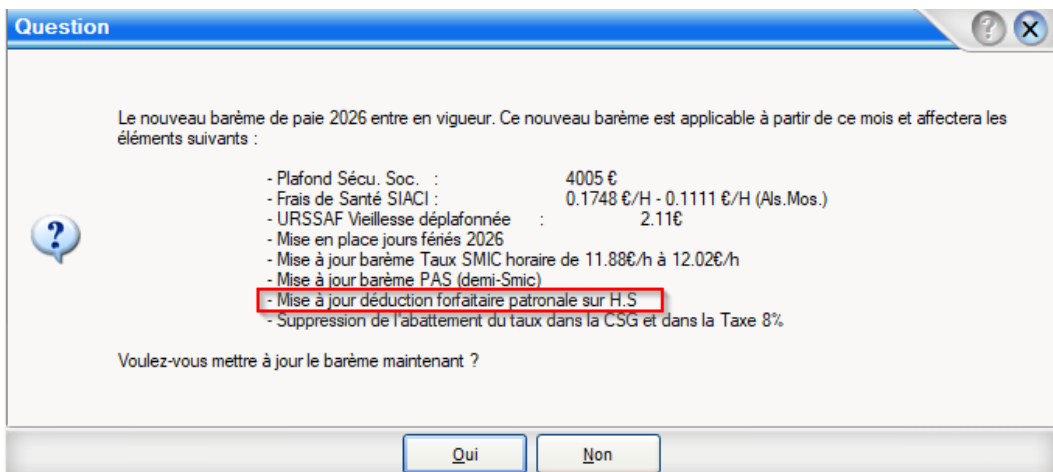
Question

Le nouveau barème de paie 2026 entre en vigueur. Ce nouveau barème est applicable à partir de ce mois et affectera les éléments suivants :

- Plafond Sécu. Soc. : 4005 €
- Frais de Santé SIACI : 0.1748 €/H - 0.1111 €/H (Als.Mos.)
- URSSAF Vieillesse déplafonnée : 2.11€
- Mise en place jours fériés 2026
- Mise à jour barème Taux SMIC horaire de 11.88€/h à 12.02€/h
- Mise à jour barème PAS (demi-Smic)
- Mise à jour déduction forfaitaire patronale sur H.S
- Suppression de l'abattement du taux dans la CSG et dans la Taxe 8%

Voulez-vous mettre à jour le barème maintenant ?

Oui Non